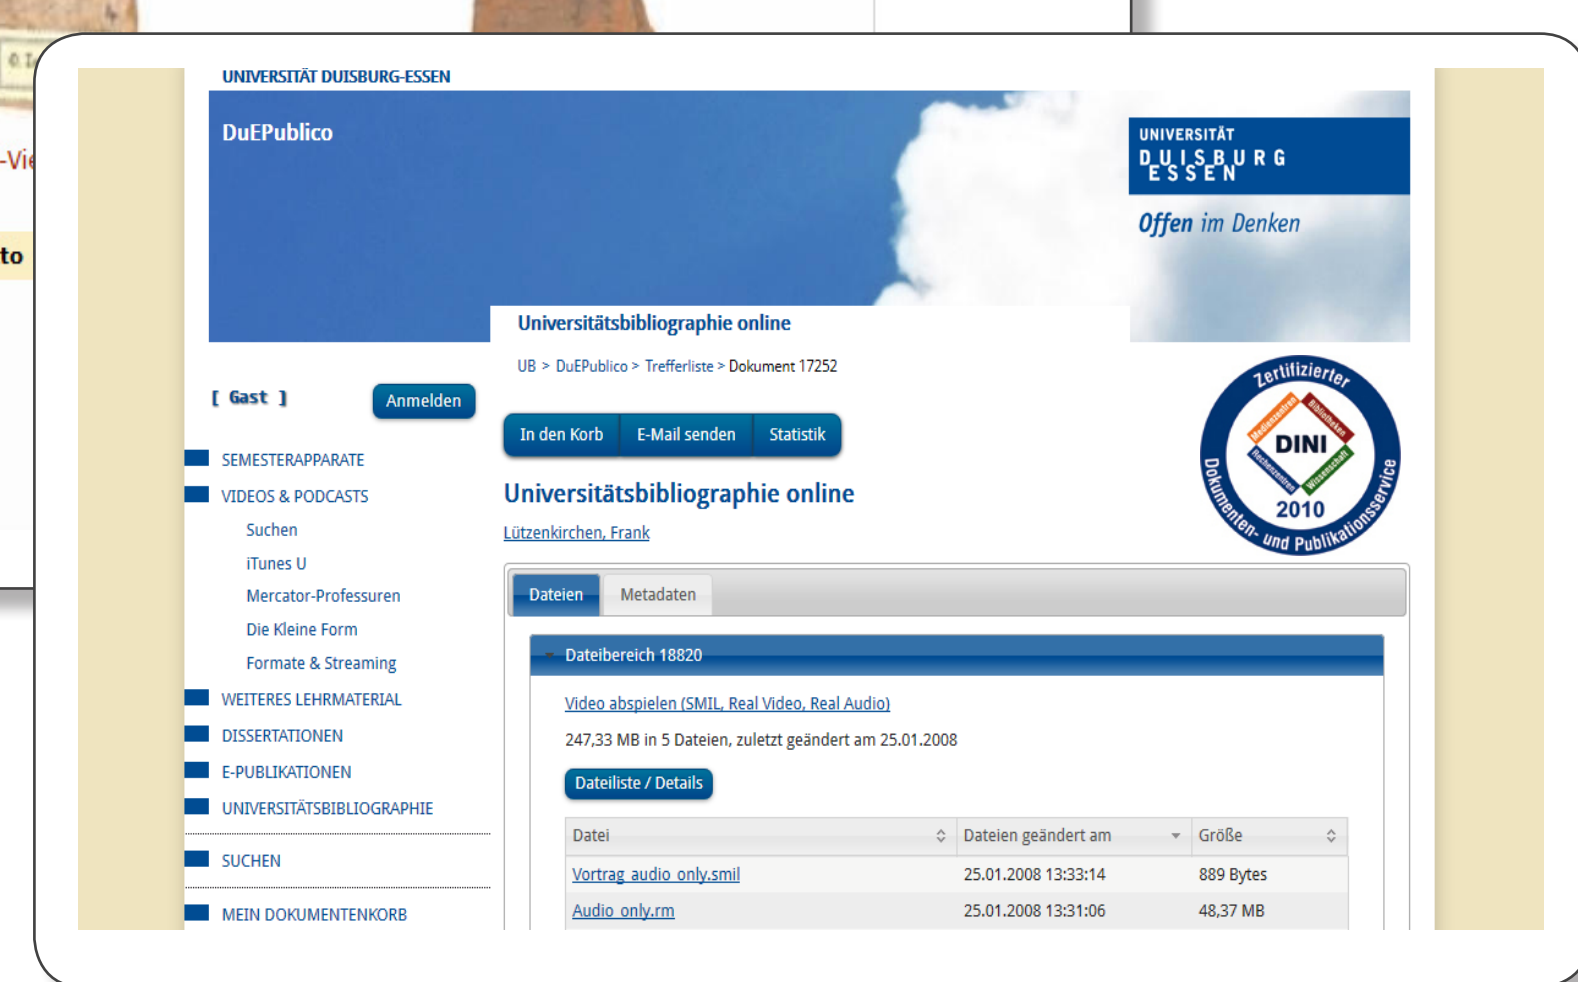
-Vi

to

UNIVERSITÄT DUISBURG-ESSEN

DuEPublico

UNIVERSITÄT DUISBURG ESSEN

Offen im Denken

Universitätsbibliographie online

UB > DuEPublico > Trefferliste > Dokument 17252

[ Gast ]

Anmelden

In den Korb | E-Mail senden | Statistik

Zertifizierter Dokumenten- und Publikationsservice DINI 2010 Medienzentren Bibliotheken Rechenzentren Wissenschaft

SEMESTERAPPARATE

VIDEOS & PODCASTS

Suchen

iTunes U

Mercator-Professuren

Die Kleine Form

Formate & Streaming

WEITERES LEHRMATERIAL

DISSERTATIONEN

E-PUBLIKATIONEN

UNIVERSITÄTSBIBLIOGRAPHIE

SUCHEN

MEIN DOKUMENTENKORB

Universitätsbibliographie online

Lützenkirchen, Frank

Dateien | Metadaten

Dateibereich 18820

Video abspielen (SMIL, Real Video, Real Audio)

247,33 MB in 5 Dateien, zuletzt geändert am 25.01.2008

Dateiliste / Details

| Datei | Dateien geändert am | Größe |
|---|---|---|
| Vortrag audio only.smil | 25.01.2008 13:33:14 | 889 Bytes |
| Audio only.rm | 25.01.2008 13:31:06 | 48,37 MB |